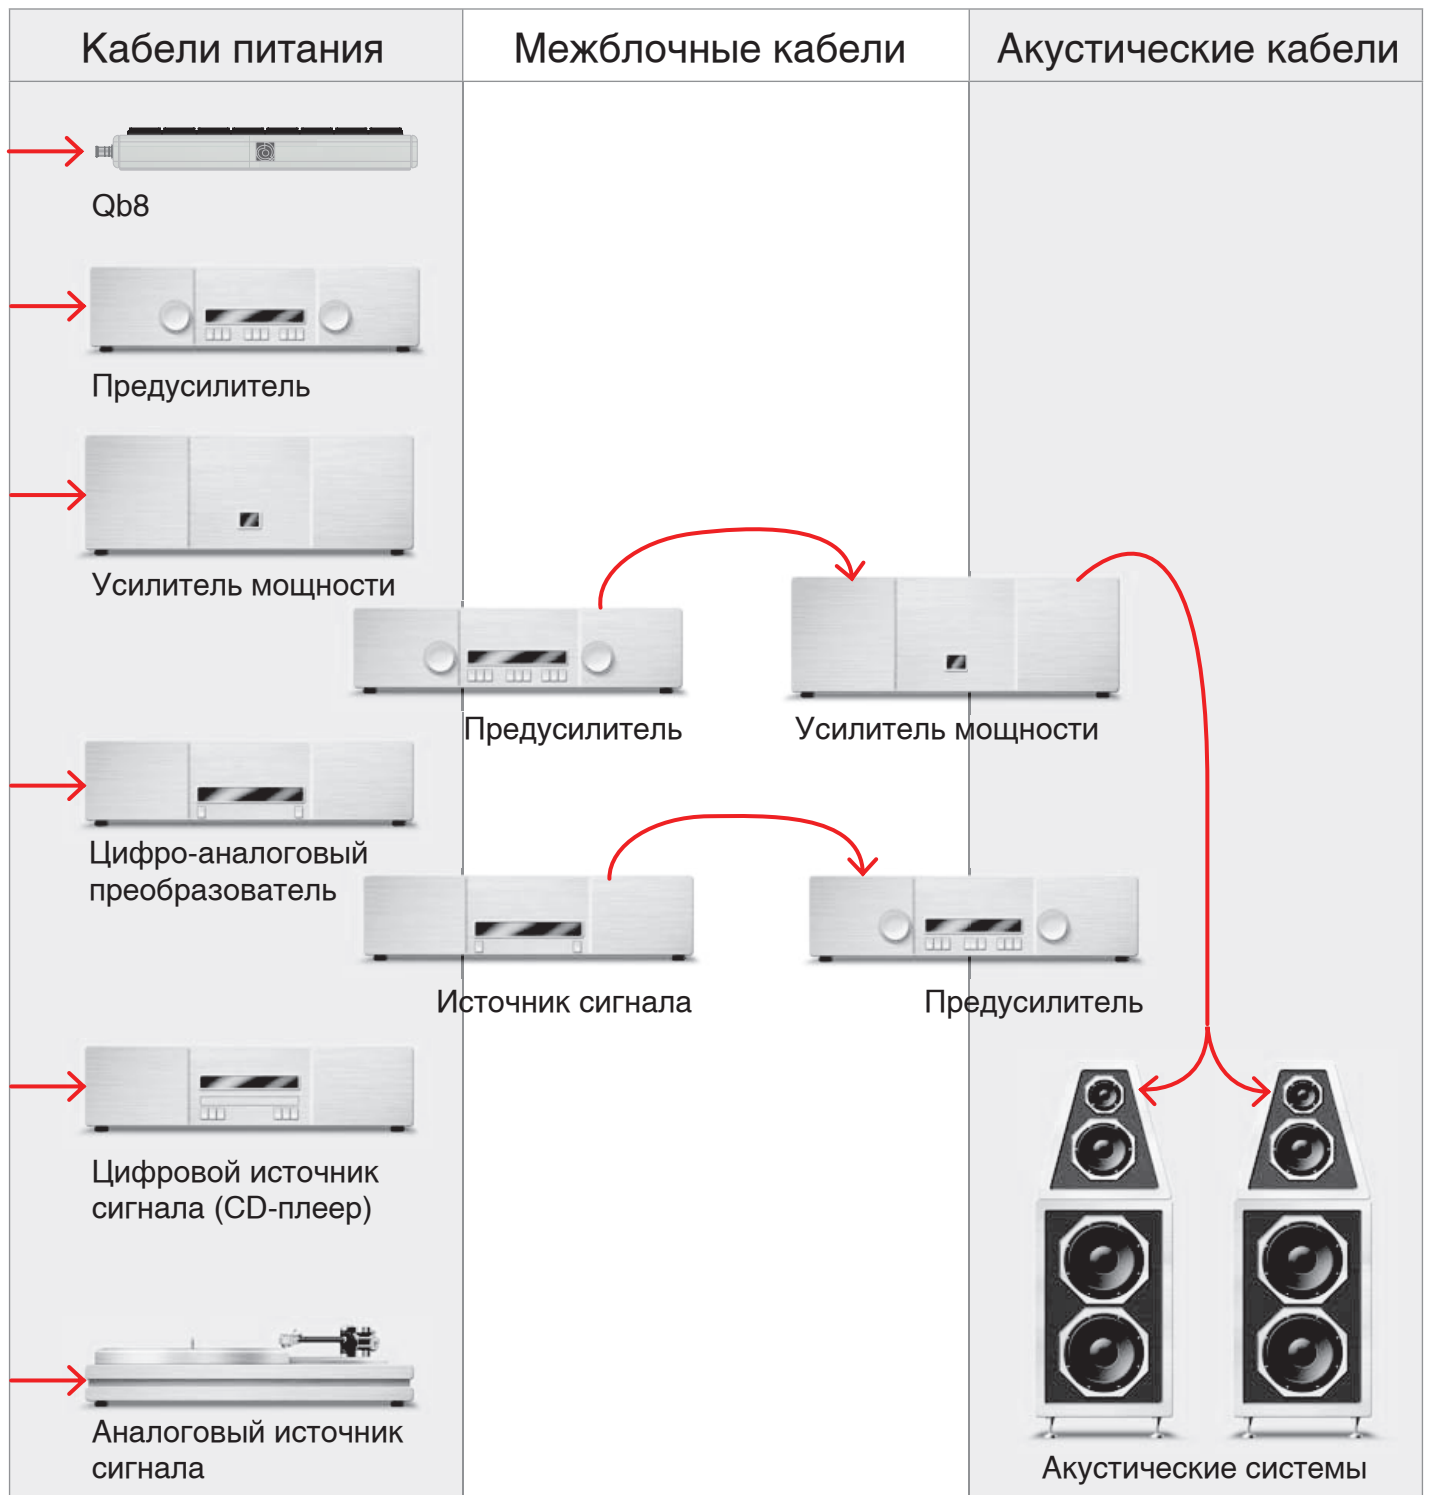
| Кабели питания | Межблочные кабели | Акустические кабели |
|---|---|---|

Qb8

Предусилитель

Усилитель мощности

Предусилитель

Усилитель мощности

Цифро-аналоговый преобразователь

Источник сигнала

Предусилитель

Цифровой источник сигнала (CD-плеер)

Аналоговый источник сигнала

Акустические системы